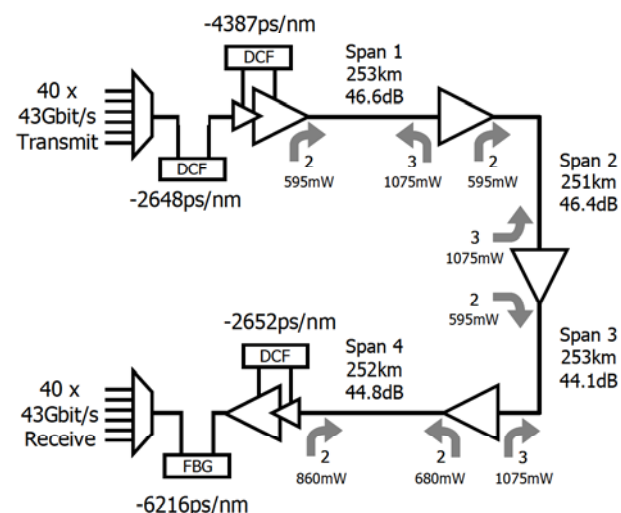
-4387ps/nm

DCF

Span 1
253km
46.6dB

40 x
43Gbit/s
Transmit

DCF

2
595mW

3
1075mW

2
595mW

-2648ps/nm

Span 2
251km
46.4dB

3
1075mW

2
595mW

Span 3
253km
44.1dB

-2652ps/nm

DCF

Span 4
252km
44.8dB

40 x
43Gbit/s
Receive

FBG

2
860mW

2
680mW

3
1075mW

-6216ps/nm